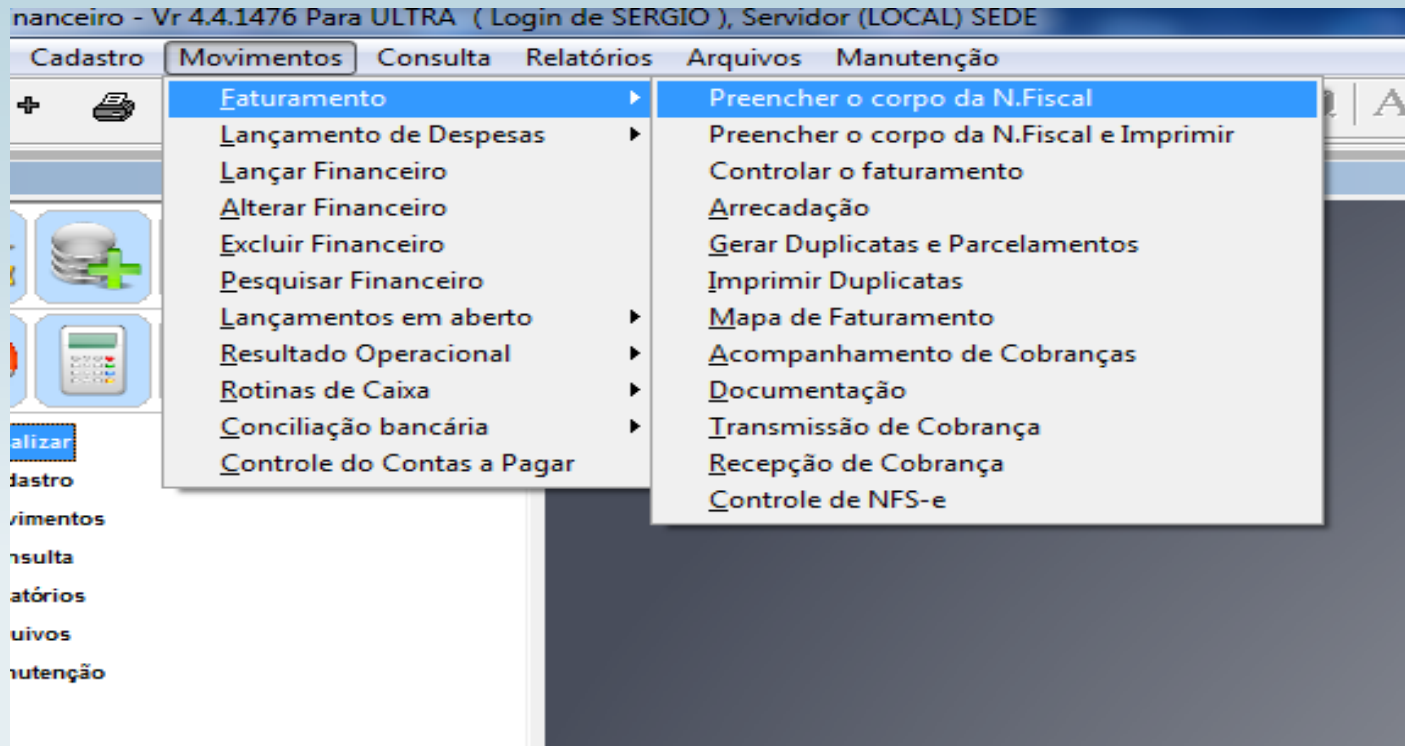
nanceiro - Vr 4.4.1476 Para ULTRA ( Login de SERGIO ), Servidor (LOCAL) SEDE

Cadastro Movimentos Consulta Relatórios Arquivos Manutenção

Faturamento
Lançamento de Despesas
Lançar Financeiro
Alterar Financeiro
Excluir Financeiro
Pesquisar Financeiro
Lançamentos em aberto
Resultado Operacional
Rotinas de Caixa
Conciliação bancária
Controle do Contas a Pagar

Preencher o corpo da N.Fiscal
Preencher o corpo da N.Fiscal e Imprimir
Controlar o faturamento
Arrecadação
Gerar Duplicatas e Parcelamentos
Imprimir Duplicatas
Mapa de Faturamento
Acompanhamento de Cobranças
Documentação
Transmissão de Cobrança
Recepção de Cobrança
Controle de NFS-e

alizar
dastro
vimentos
nsulta
atórios
uivos
nutenção